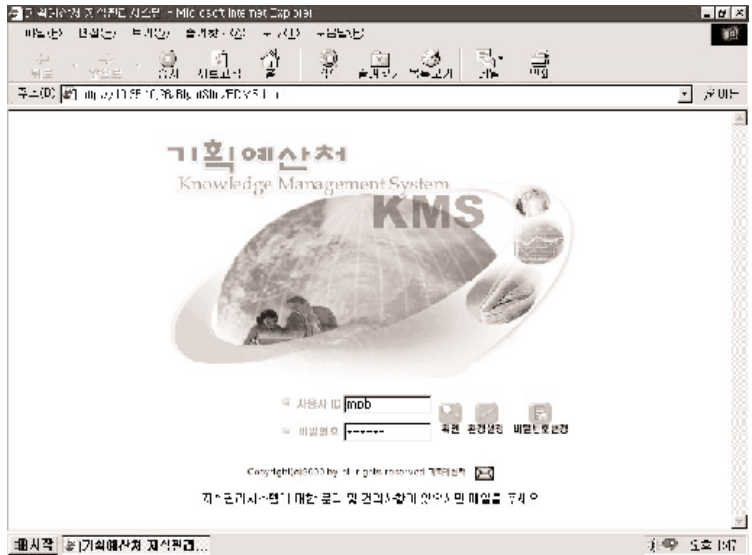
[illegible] - Microsoft Internet Explorer

파일(F) 편집(E) 보기(V) 즐겨찾기(A) 도구(T) 도움말(H)

뒤로 앞으로 중지 새로고침 홈 검색 즐겨찾기 기록 메일 인쇄

주소(D) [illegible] 이동

기획예산처

Knowledge Management System

KMS

사용자 ID mpb

비밀번호 ******

확인 환경설정 비밀번호변경

Copyright(c)2000 by all rights reserved 기획예산처

지식관리시스템에 대한 문의 및 건의사항이 있으시면 메일을 주세요

시작 기획예산처 지식관리...

오후 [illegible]